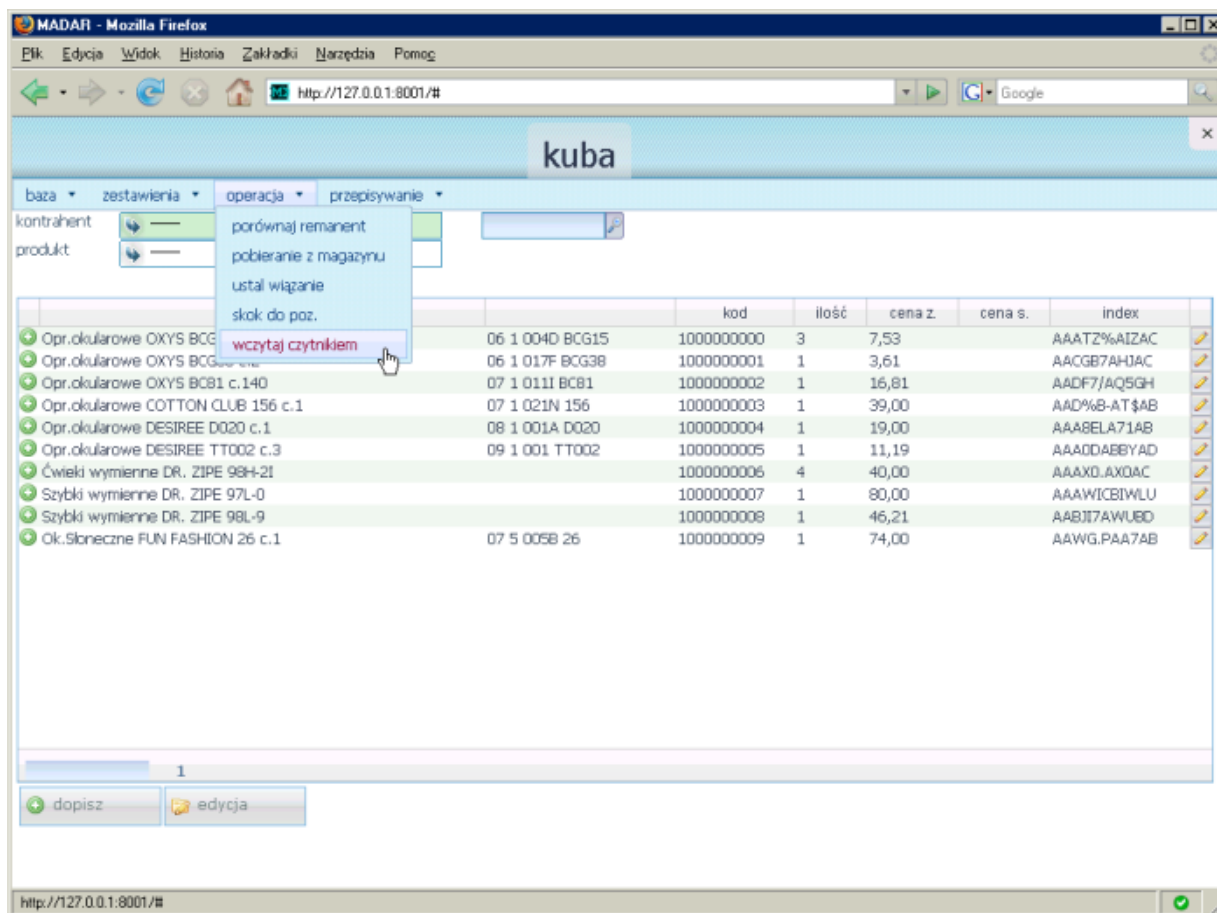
MADAR - Mozilla Firefox

Plik Edycja Widok Historia Zakładki Narzędzia Pomoc

http://127.0.0.1:8001/#

Google

kuba

baza ▾ zestawienia ▾ operacja ▾ przepisywanie ▾

kontrahent
produkt

porównaj remanent
pobieranie z magazynu
ustal wiązanie
skok do poz.
wczytaj czytnikiem

| | | kod | ilość | cena z. | cena s. | index |
|---|---|---|---|---|---|---|
| Opr.okularowe OXYS BCG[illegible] | 06 1 004D BCG15 | 1000000000 | 3 | 7,53 | | AAATZ%AIZAC |
| Opr.okularowe OXYS BCG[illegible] | 06 1 017F BCG38 | 1000000001 | 1 | 3,61 | | AACGB7AHJAC |
| Opr.okularowe OXYS BC81 c.140 | 07 1 011I BC81 | 1000000002 | 1 | 16,81 | | AADF7/AQ5GH |
| Opr.okularowe COTTON CLUB 156 c.1 | 07 1 021N 156 | 1000000003 | 1 | 39,00 | | AAD%B-AT$AB |
| Opr.okularowe DESIREE D020 c.1 | 08 1 001A D020 | 1000000004 | 1 | 19,00 | | AAA8ELA71AB |
| Opr.okularowe DESIREE TT002 c.3 | 09 1 001 TT002 | 1000000005 | 1 | 11,19 | | AAA0DABBYAD |
| Ćwieki wymienne DR. ZIPE 98H-2I | | 1000000006 | 4 | 40,00 | | AAAXD.AX0AC |
| Szybki wymienne DR. ZIPE 97L-0 | | 1000000007 | 1 | 80,00 | | AAAWICBIWLU |
| Szybki wymienne DR. ZIPE 98L-9 | | 1000000008 | 1 | 46,21 | | AABJI7AWUBD |
| Ok.Słoneczne FUN FASHION 26 c.1 | 07 5 005B 26 | 1000000009 | 1 | 74,00 | | AAWG.PAA7AB |

1

dopisz
edycja

http://127.0.0.1:8001/#